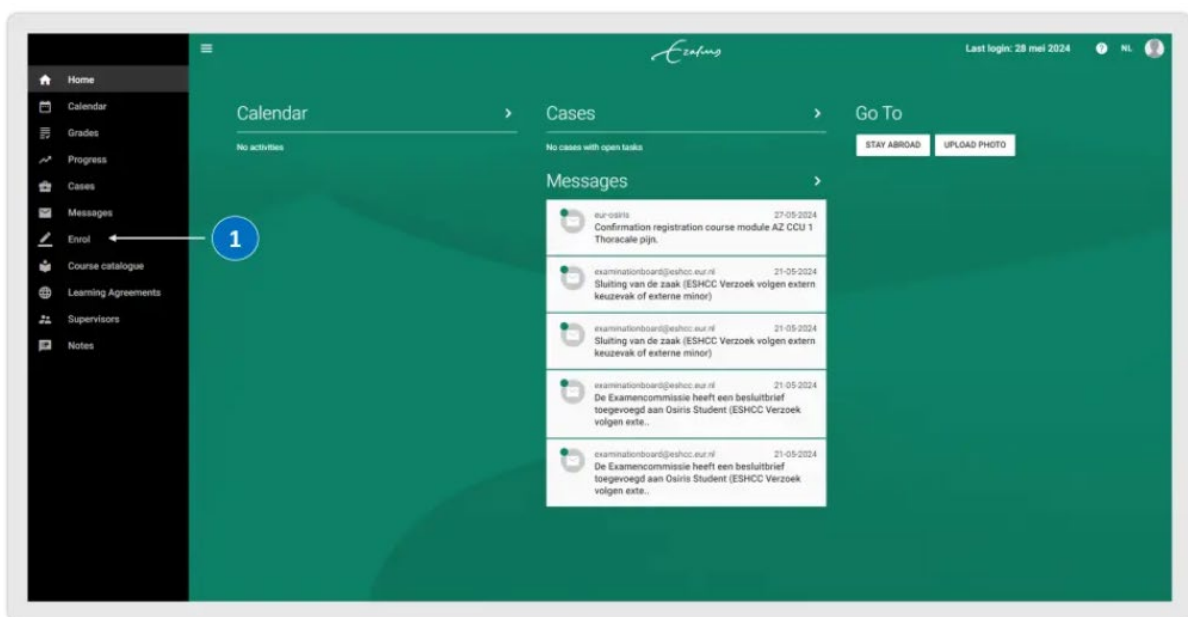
Home
Calendar
Grades
Progress
Cases
Messages
Enrol
Course catalogue
Learning Agreements
Supervisors
Notes

1

Erasmus

Last login: 28 mei 2024 NL

Calendar
No activities

Cases
No cases with open tasks

Messages

eur-osiris 27-05-2024
Confirmation registration course module AZ CCU 1 Thoracale pijn.

examinationboard@eshcc.eur.nl 21-05-2024
Sluiting van de zaak (ESHCC Verzoek volgen extern keuzevak of externe minor)

examinationboard@eshcc.eur.nl 21-05-2024
Sluiting van de zaak (ESHCC Verzoek volgen extern keuzevak of externe minor)

examinationboard@eshcc.eur.nl 21-05-2024
De Examencommissie heeft een besluitbrief toegevoegd aan Osiris Student (ESHCC Verzoek volgen exte..

examinationboard@eshcc.eur.nl 21-05-2024
De Examencommissie heeft een besluitbrief toegevoegd aan Osiris Student (ESHCC Verzoek volgen exte..

Go To
STAY ABROAD
UPLOAD PHOTO